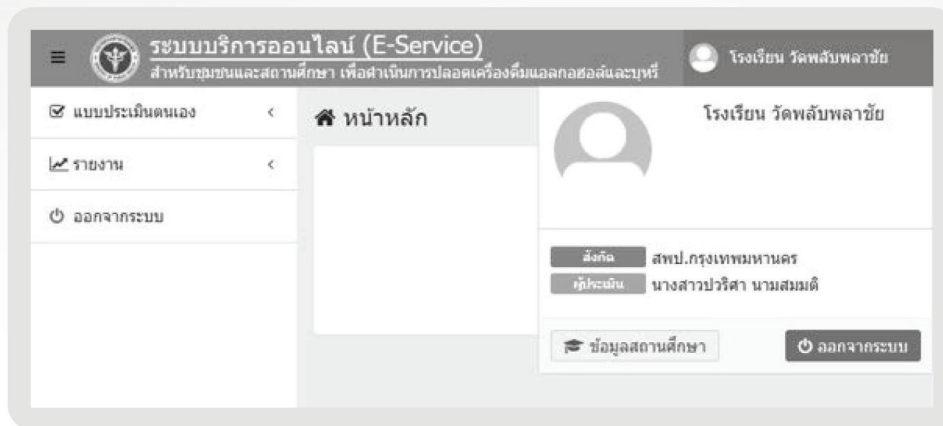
≡ ระบบบริการออนไลน์ (E-Service)
สำหรับชุมชนและสถานศึกษา เพื่อดำเนินการปลอดเครื่องดื่มแอลกอฮอล์และบุหรี่

โรงเรียน วัดพลับพลาชัย

แบบประเมินตนเอง <

รายงาน <

ออกจากระบบ

หน้าหลัก

โรงเรียน วัดพลับพลาชัย

สังกัด สพป.กรุงเทพมหานคร

ผู้ประเมิน นางสาวปวริศา นามสมมติ

ข้อมูลสถานศึกษา

ออกจากระบบ